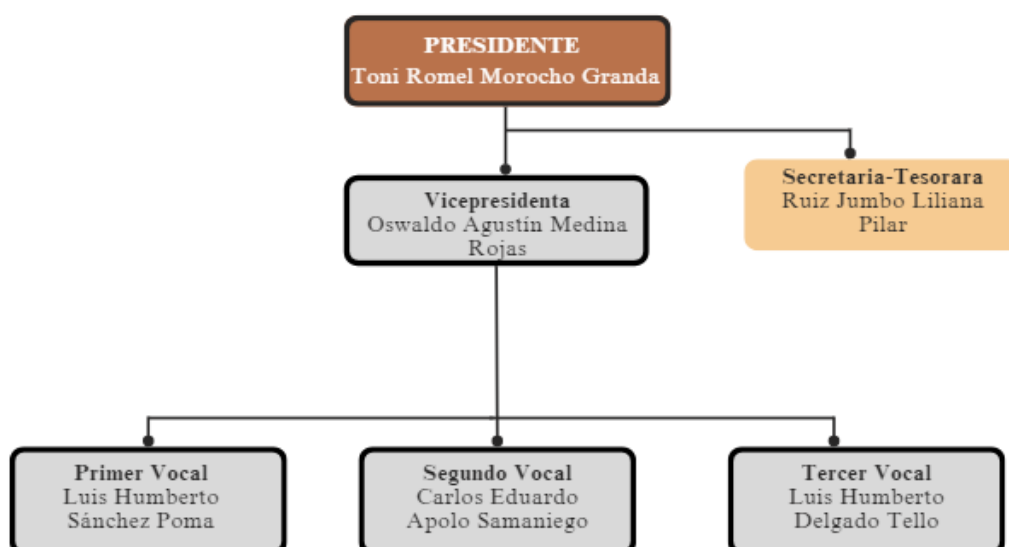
PRESIDENTE
Toni Romel Morocho Granda

Vicepresidenta
Oswaldo Agustín Medina Rojas

Secretaria-Tesorara
Ruiz Jumbo Liliana Pilar

Primer Vocal
Luis Humberto Sánchez Poma

Segundo Vocal
Carlos Eduardo Apolo Samaniego

Tercer Vocal
Luis Humberto Delgado Tello